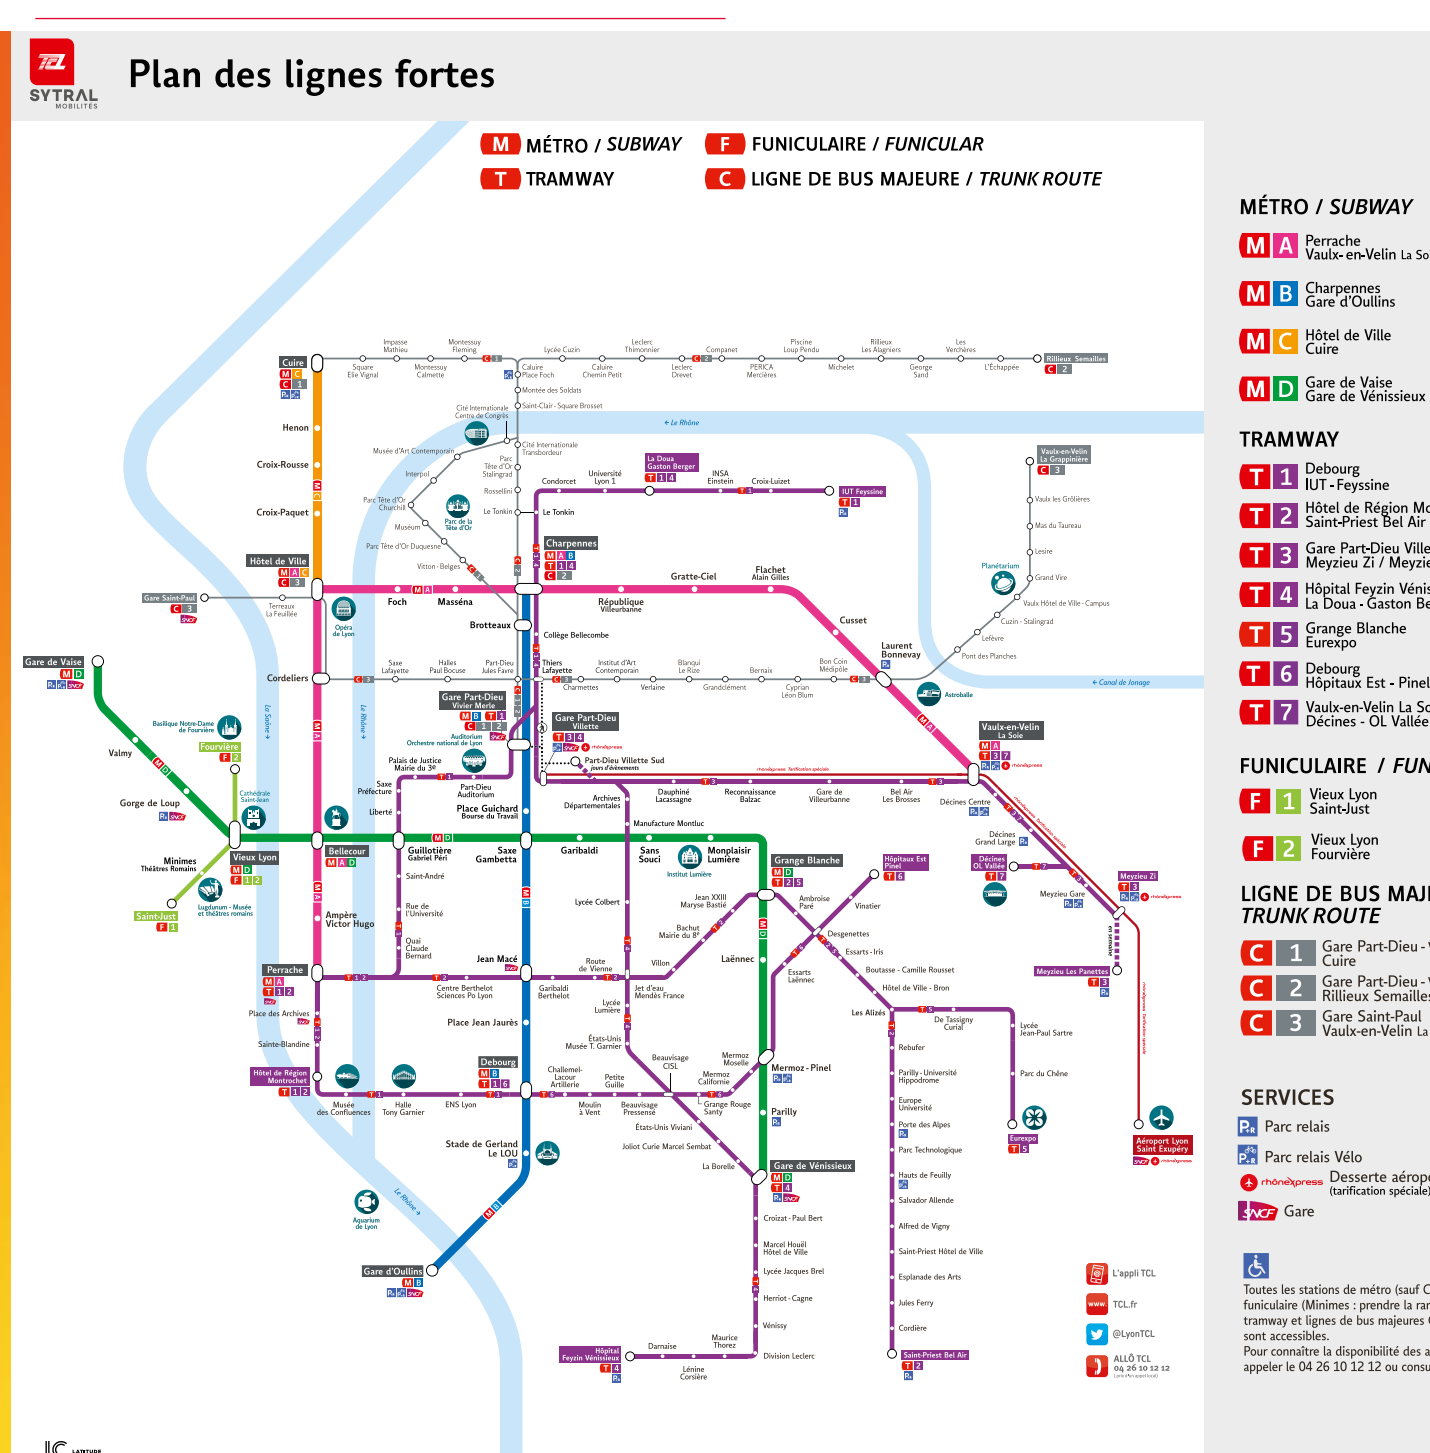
TCL SYTRAL MOBILITÉS

Plan des lignes fortes

M MÉTRO / SUBWAY
T TRAMWAY
F FUNICULAIRE / FUNICULAR
C LIGNE DE BUS MAJEURE / TRUNK ROUTE

Cuire
Henon
Croix-Rousse
Croix-Paquet
Hôtel de Ville
Gare Saint-Paul
Terreaux La Feuillée
Foch
Masséna
Brotteaux
Opéra de Lyon
Gare de Vaise
Valmy
Gorge de Loup
Cordeliers
Basilique Notre-Dame de Fourvière
Fourvière
Cathédrale Saint-Jean
Minimes Théâtres Romains
Vieux Lyon
Saint-Just
Lugdunum - Musée et théâtres romains
Bellecour
Ampère Victor Hugo
Perrache
Place des Archives
Sainte-Blandine
Hôtel de Région Montrochet
Musée des Confluences
Halle Tony Garnier
ENS Lyon
Stade de Gerland Le LOU
Gare d'Oullins
Aquarium de Lyon
Impasse Mathieu
Montessuy Fleming
Square Elie Vignal
Montessuy Calmette
Lycée Cuzin
Caluire Place Foch
Caluire Chemin Petit
Leclerc Thimonnier
Leclerc Drevet
Companet
Piscine Loup Pendu
PERICA Mercières
Michelet
Rillieux Les Alagniers
George Sand
Les Verchères
L'Échappée
Rillieux Semailles
Montée des Soldats
Saint-Clair - Square Brossset
Cité Internationale Centre de Congrès
Cité Internationale Transbordeur
Musée d'Art Contemporain
Interpol
Parc Tête d'Or Stalingrad
Parc Tête d'Or Churchill
Rosselini
Le Tonkin
Musée
Parc de la Tête d'Or
Parc Tête d'Or Duquesne
Vitton - Belges
← Le Rhône
Condorcet
Université Lyon 1
INSA Einstein
Croix-Luizet
La Doua Gaston Berger
IUT Feyssine
Charpennes
Gratte-Ciel
Flachet Alain Gilles
République Villeurbanne
Cusset
Laurent Bonnevay
Collège Bellecombe
Saxe Lafayette
Halles Paul Bocuse
Part-Dieu Jules Favre
Thiers Lafayette
Charmettes
Institut d'Art Contemporain
Verlaine
Blanqui Le Rize
Grandclément
Bernaix
Cyprian Léon Blum
Bon Coin Médipôle
Astroballe
Vaulx-en-Velin La Grappinière
Vaulx les Grôlières
Mas du Taureau
Lesire
Planétarium
Grand Vire
Vaulx Hôtel de Ville - Campus
Cuzin - Stalingrad
Lefèvre
Pont des Planches
← Canal de Jonage
Vaulx-en-Velin La Soie
Gare Part-Dieu Vivier Merle
Auditorium Orchestre national de Lyon
Gare Part-Dieu Villette
Part-Dieu Villette Sud
Palais de Justice Mairie du 3e
Saxe Préfecture
Liberté
Part-Dieu Auditorium
Place Guichard Bourse du Travail
Archives Départementales
Dauphiné Lacassagne
Reconnaissance Balzac
Gare de Villeurbanne
Bel Air Les Brosses
Décines Centre
Manufacture Montluc
Décines Grand Large
Décines OL Vallée
Meyzieu Gare
Meyzieu Zi
Meyzieu Les Panettes
Guillotière Gabriel Péri
Saxe Gambetta
Garibaldi
Sans Souci
Monplaisir Lumière
Institut Lumière
Grange Blanche
Hôpital Est Pinel
Saint-André
Rue de l'Université
Quai Claude Bernard
Lycée Colbert
Jean XXIII Maryse Bastié
Bachut Mairie du 8e
Ambroise Paré
Vinatier
Desgenettes
Essarts - Iris
Laënnec
Essarts Laënnec
Boutasse - Camille Rousset
Hôtel de Ville - Bron
Jean Macé
Villon
Route de Vienne
Centre Berthelot Sciences Po Lyon
Garibaldi Berthelot
Jet d'eau Mendès France
Lycée Lumière
Place Jean Jaurès
États-Unis Musée T. Garnier
Les Alizés
De Tassigny Curial
Lycée Jean-Paul Sartre
Rebufer
Parilly - Université Hippodrome
Parc du Chêne
Debourg
Challemel-Lacour Artillerie
Petite Guille
Beauvisage CISL
Mermoz Moselle
Mermoz Californie
Mermoz - Pinel
Moulin à Vent
Beauvisage Pressensé
Grange Rouge Santy
Parilly
États-Unis Viviani
Joliot Curie Marcel Sembat
La Borelle
Gare de Vénissieux
Europe Université
Porte des Alpes
Parc Technologique
Hauts de Feuilly
Salvador Allende
Alfred de Vigny
Saint-Priest Hôtel de Ville
Esplanade des Arts
Jules Ferry
Cordière
Saint-Priest Bel Air
Eurexpo
Aéroport Lyon Saint Exupéry
Croizat - Paul Bert
Marcel Houël Hôtel de Ville
Lycée Jacques Brel
Herriot - Cagne
Vénissy
Division Leclerc
Hôpital Feyzin Vénissieux
Darnaise
Maurice Thorez
Lénine Corsière
Le Rhône
La Saône
rhônexpress Tarification spéciale
jours d'évènements

MÉTRO / SUBWAY
M A Perrache Vaulx-en-Velin La So
M B Charpennes Gare d'Oullins
M C Hôtel de Ville Cuire
M D Gare de Vaise Gare de Vénissieux

TRAMWAY
T 1 Debourg IUT - Feyssine
T 2 Hôtel de Région Mo Saint-Priest Bel Air
T 3 Gare Part-Dieu Ville Meyzieu Zi / Meyzie
T 4 Hôpital Feyzin Vénis La Doua - Gaston Be
T 5 Grange Blanche Eurexpo
T 6 Debourg Hôpitaux Est - Pinel
T 7 Vaulx-en-Velin La So Décines - OL Vallée

FUNICULAIRE / FUN
F 1 Vieux Lyon Saint-Just
F 2 Vieux Lyon Fourvière

LIGNE DE BUS MAJ TRUNK ROUTE
C 1 Gare Part-Dieu - Cuire
C 2 Gare Part-Dieu - Rillieux Semailles
C 3 Gare Saint-Paul Vaulx-en-Velin La

SERVICES
Parc relais
Parc relais Vélo
rhônexpress Desserte aérop (tarification spéciale)
SNCF Gare

L'appli TCL
TCL.fr
@LyonTCL
ALLÔ TCL 04 26 10 12 12

Toutes les stations de métro (sauf C funiculaire (Minimes : prendre la ra tramway et lignes de bus majeures sont accessibles.
Pour connaître la disponibilité des a appeler le 04 26 10 12 12 ou consu

LATITUDE